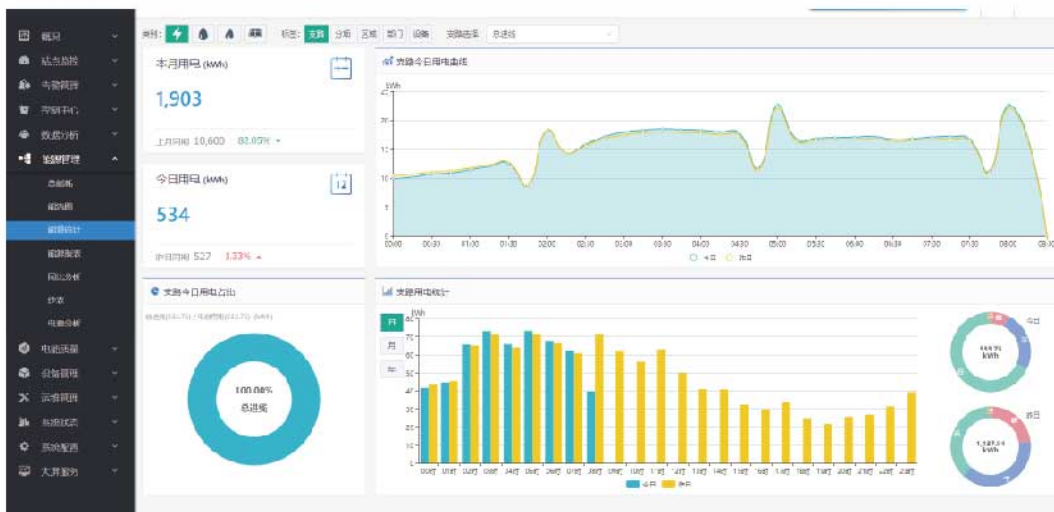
概况
站点监控
告警管理
控制中心
数据分析
能耗管理
总能耗
能耗图
能耗统计
能耗报表
同比分析
环比
电能分析
电能质量
设备管理
运维管理
系统状态
系统配置
大屏服务

类型: 标签: 支路 分项 区域 部门 设备 支路选择 总进线

本月用电 (kWh)
1,903
上月同期 10,600 82.05% ▼

今日用电 (kWh)
534
昨日同期 527 1.33% ▲

支路今日用电曲线
kWh
25
20
15
10
5
0
00:00 00:30 01:00 01:30 02:00 02:30 03:00 03:30 04:00 04:30 05:00 05:30 06:00 06:30 07:00 07:30 08:00 08:30
今日 昨日

支路今日用电占比
100.00%
总进线

支路用电统计
日
月
年
kWh
80
70
60
50
40
30
20
10
0
00时 01时 02时 03时 04时 05时 06时 07时 08时 09时 10时 11时 12时 13时 14时 15时 16时 17时 18时 19时 20时 21时 22时 23时
今日 昨日
今日
kWh
昨日
kWh